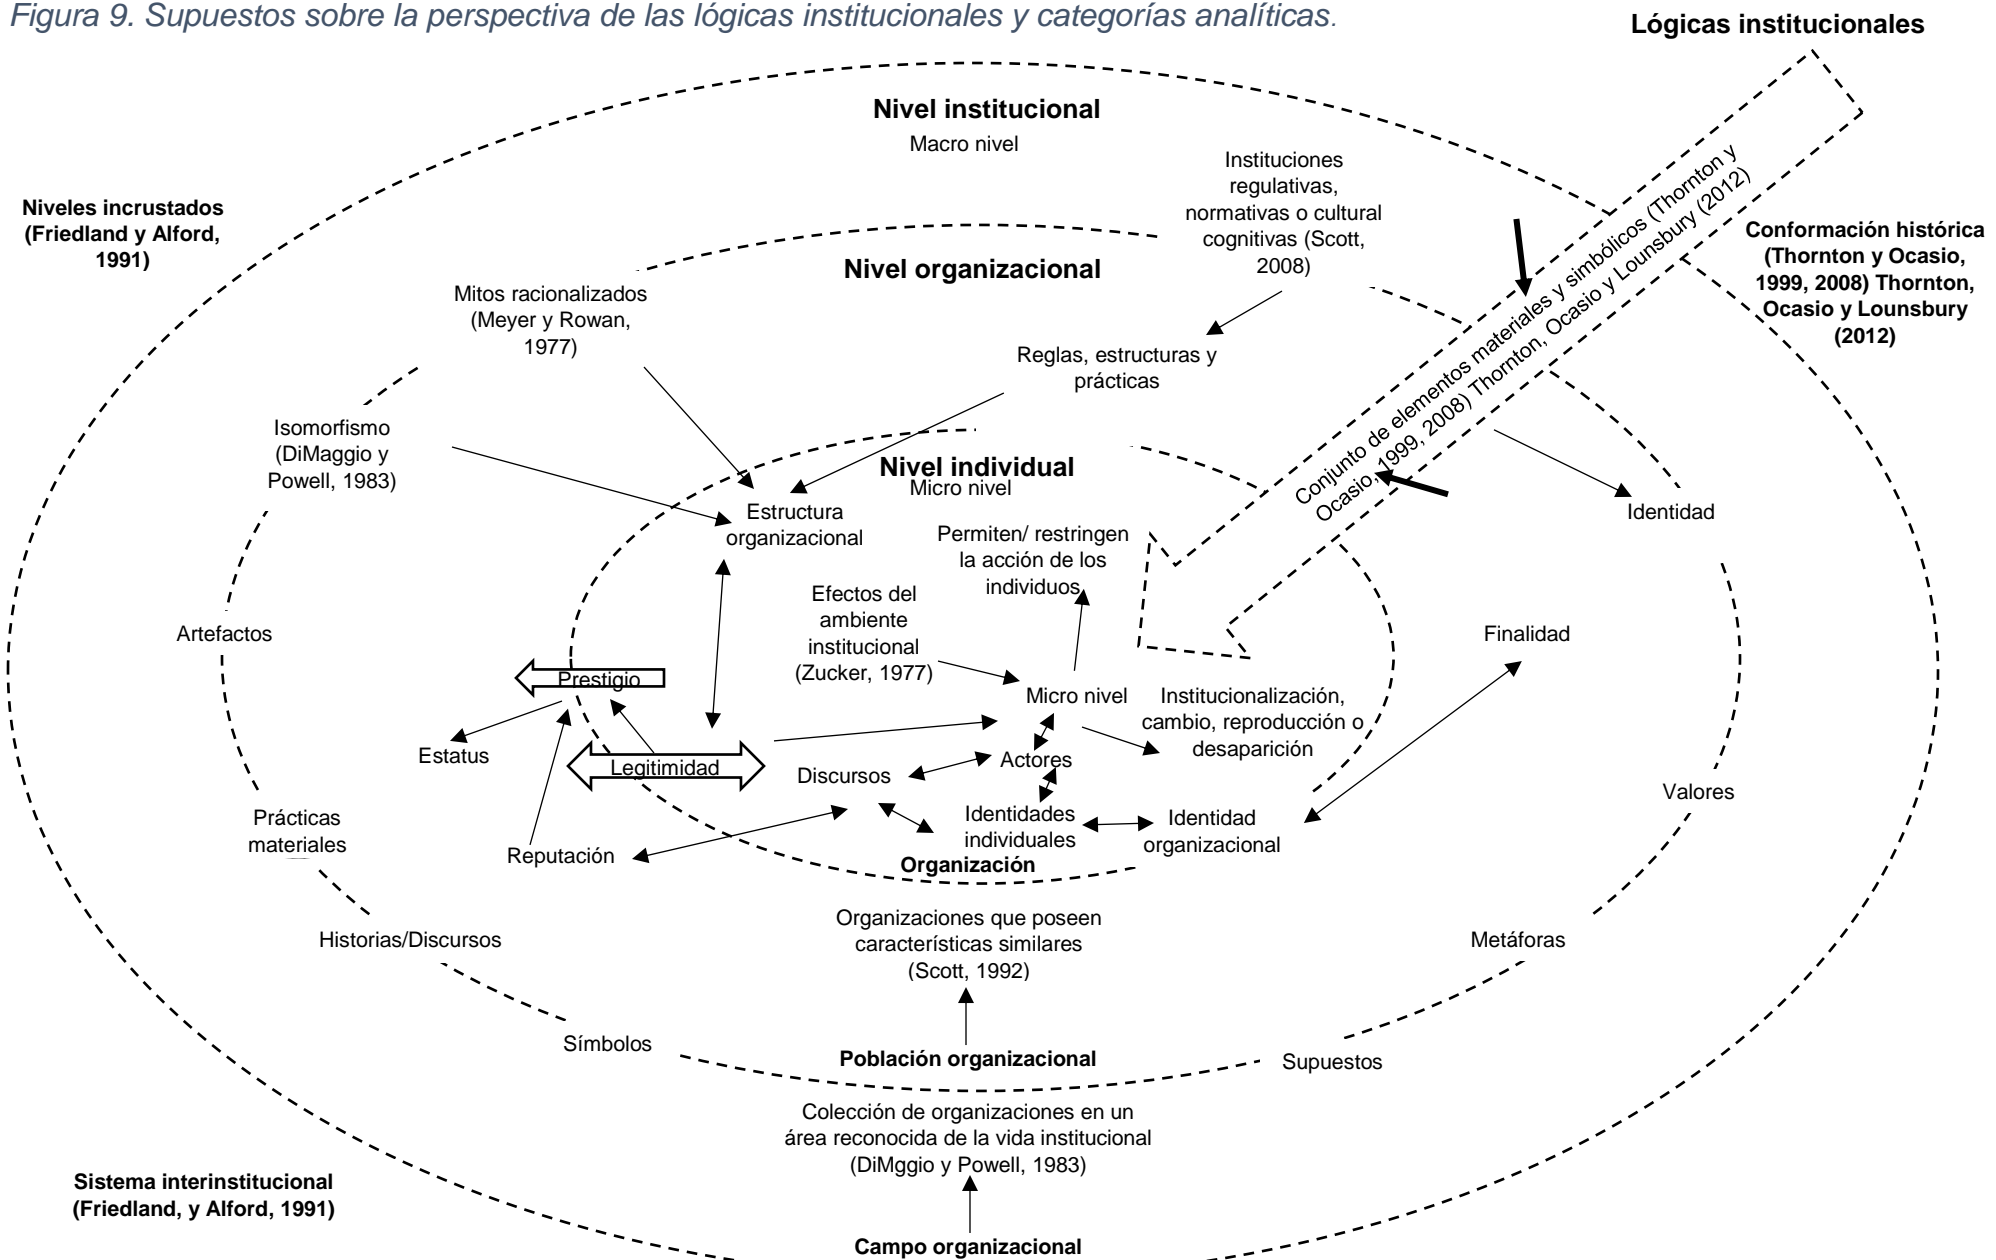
Figura 9. Supuestos sobre la perspectiva de las lógicas institucionales y categorías analíticas.

Lógicas institucionales

Nivel institucional
Macro nivel

Instituciones regulativas, normativas o cultural cognitivas (Scott, 2008)

Conjunto de elementos materiales y simbólicos (Thornton y Ocasio, 1999, 2008) Thornton, Ocasio y Lounsbury (2012)

Niveles incrustados (Friedland y Alford, 1991)

Conformación histórica (Thornton y Ocasio, 1999, 2008) Thornton, Ocasio y Lounsbury (2012)

Nivel organizacional

Mitos racionalizados (Meyer y Rowan, 1977)

Reglas, estructuras y prácticas

Isomorfismo (DiMaggio y Powell, 1983)

Nivel individual
Micro nivel

Estructura organizacional

Permiten/ restringen la acción de los individuos

Identidad

Efectos del ambiente institucional (Zucker, 1977)

Artefactos

Finalidad

Prestigio

Micro nivel

Institucionalización, cambio, reproducción o desaparición

Estatus

Legitimidad

Actores

Discursos

Valores

Identidades individuales

Identidad organizacional

Prácticas materiales

Reputación

Organización

Organizaciones que poseen características similares (Scott, 1992)

Historias/Discursos

Metáforas

Símbolos

Población organizacional

Supuestos

Colección de organizaciones en un área reconocida de la vida institucional (DiMggio y Powell, 1983)

Sistema interinstitucional (Friedland, y Alford, 1991)

Campo organizacional